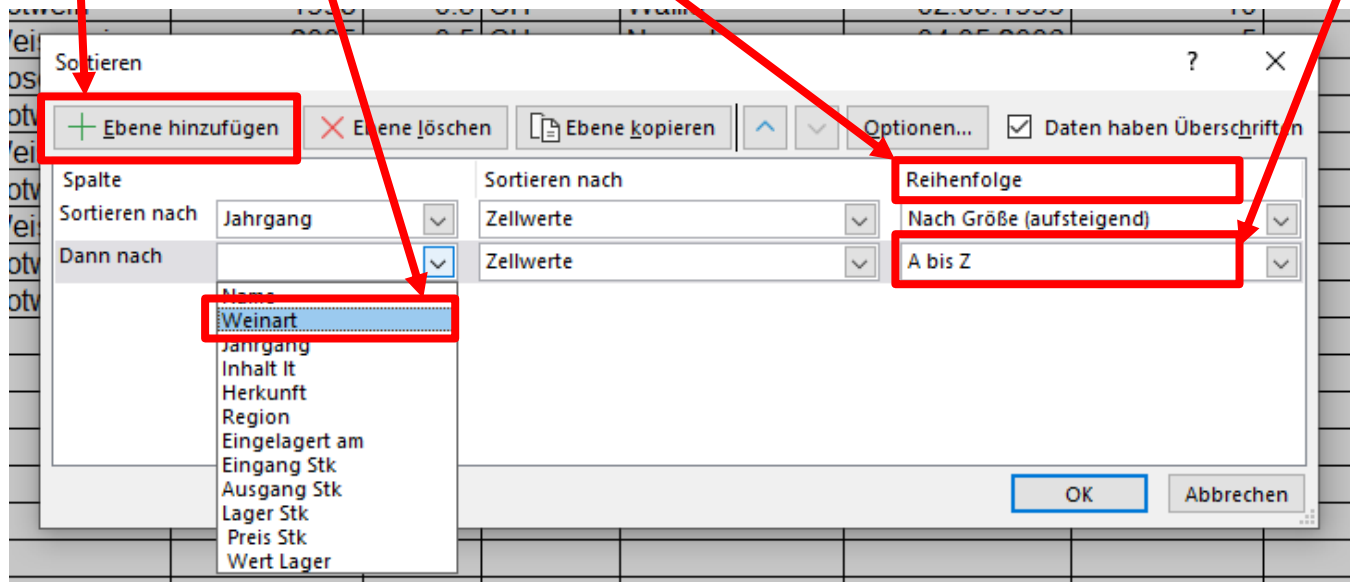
Sortieren

?

Ebene hinzufügen

Ebene löschen

Ebene kopieren

Optionen...

Daten haben Überschriften

Spalte

Sortieren nach

Reihenfolge

Sortieren nach

Jahrgang

Zellwerte

Nach Größe (aufsteigend)

Dann nach

Zellwerte

A bis Z

Name
Weinart
Jahrgang
Inhalt lt
Herkunft
Region
Eingelagert am
Eingang Stk
Ausgang Stk
Lager Stk
Preis Stk
Wert Lager

OK

Abbrechen